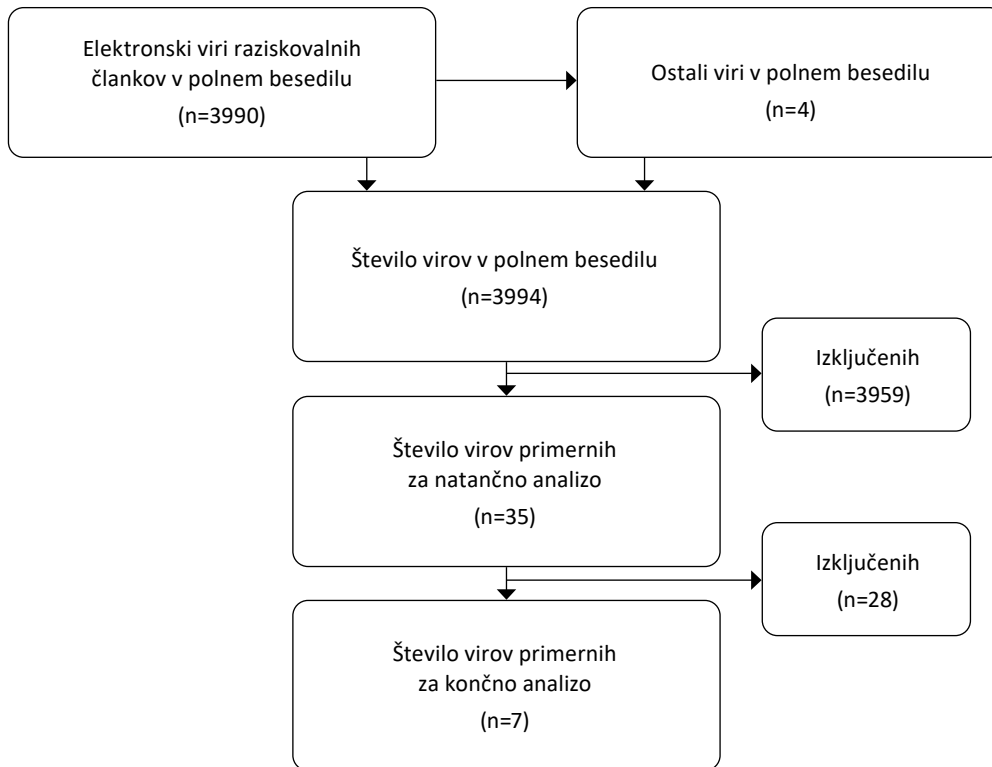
Elektronski viri raziskovalnih člankov v polnem besedilu
(n=3990)

Ostali viri v polnem besedilu
(n=4)

Število virov v polnem besedilu
(n=3994)

Izključenih
(n=3959)

Število virov primernih za natančno analizo
(n=35)

Izključenih
(n=28)

Število virov primernih za končno analizo
(n=7)